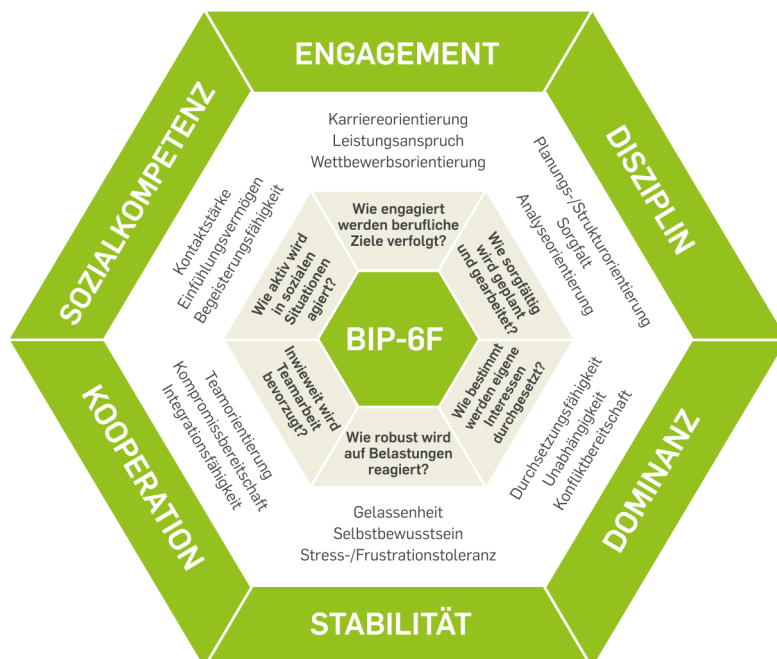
ENGAGEMENT

Karriereorientierung
Leistungsanspruch
Wettbewerbsorientierung

DISZIPLIN

Planungs-/Strukturorientierung
Sorgfalt
Analyseorientierung

DOMINANZ

Durchsetzungsfähigkeit
Unabhängigkeit
Konfliktbereitschaft

STABILITÄT

Gelassenheit
Selbstbewusstsein
Stress-/Frustrationstoleranz

KOOPERATION

Teamorientierung
Kompromissbereitschaft
Integrationsfähigkeit

SOZIALKOMPETENZ

Kontaktstärke
Einfühlungsvermögen
Begeisterungsfähigkeit

Wie engagiert werden berufliche Ziele verfolgt?

Wie sorgfältig wird geplant und gearbeitet?

Wie bestimmt werden eigene Interessen durchgesetzt?

Wie robust wird auf Belastungen reagiert?

Inwieweit wird Teamarbeit bevorzugt?

Wie aktiv wird in sozialen Situationen agiert?

BIP-6F